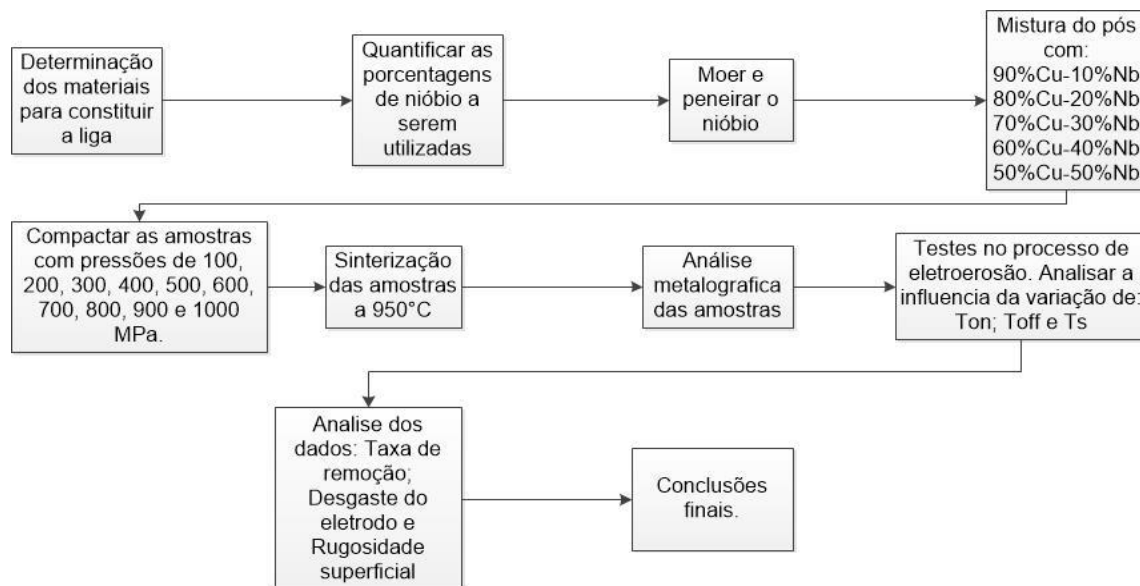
Determinação dos materiais para constituir a liga

Quantificar as porcentagens de nióbio a serem utilizadas

Moer e peneirar o nióbio

Mistura do pós com:
90%Cu-10%Nb
80%Cu-20%Nb
70%Cu-30%Nb
60%Cu-40%Nb
50%Cu-50%Nb

Compactar as amostras com pressões de 100, 200, 300, 400, 500, 600, 700, 800, 900 e 1000 MPa.

Sinterização das amostras a 950°C

Análise metalografica das amostras

Testes no processo de eletroerosão. Analisar a influencia da variação de: Ton; Toff e Ts

Analise dos dados: Taxa de remoção; Desgaste do eletrodo e Rugosidade superficial

Conclusões finais.